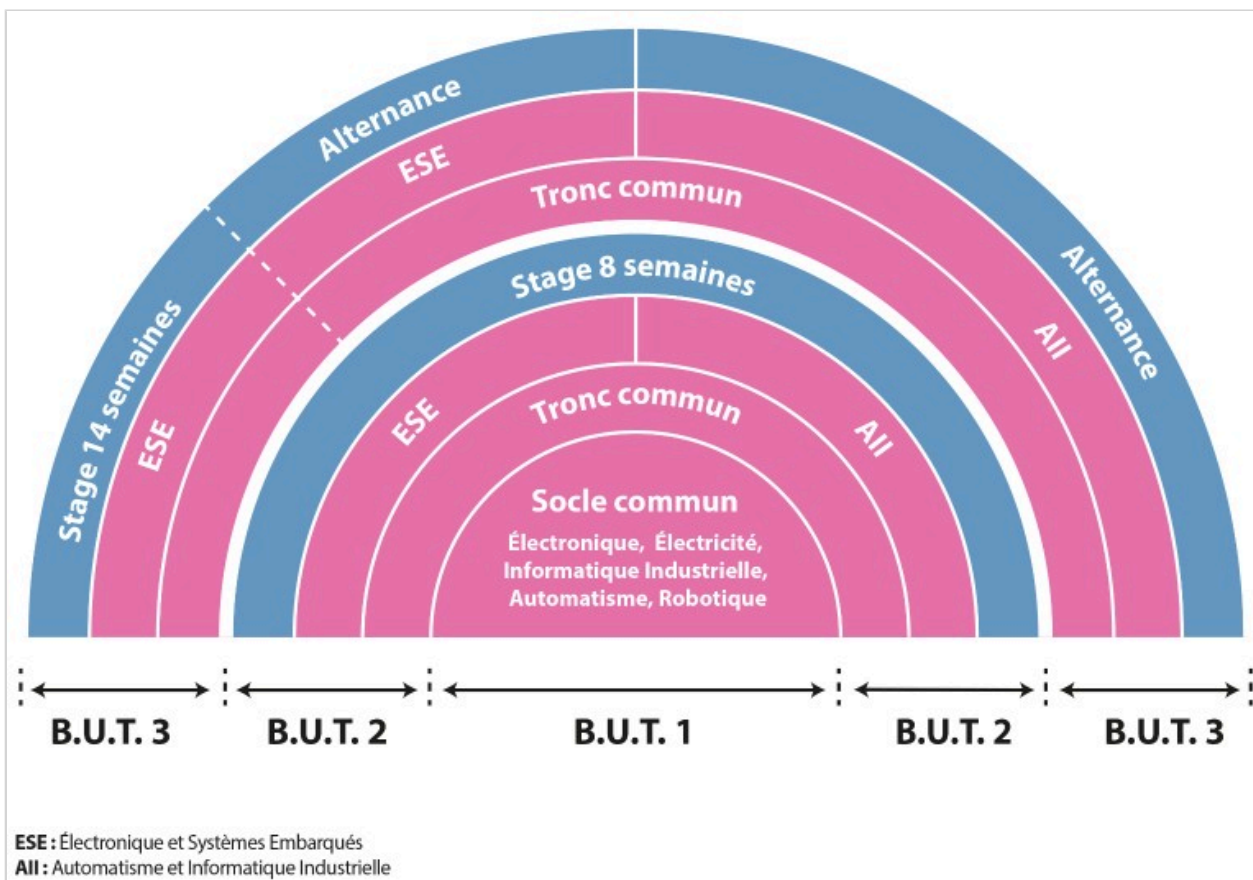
Alternance
ESE
Tronc commun
Stage 14 semaines
ESE
Stage 8 semaines
Alternance
AII
ESE
Tronc commun
AII
Socle commun
Électronique, Électricité, Informatique Industrielle, Automatisme, Robotique

B.U.T. 3
B.U.T. 2
B.U.T. 1
B.U.T. 2
B.U.T. 3

ESE : Électronique et Systèmes Embarqués
AII : Automatisme et Informatique Industrielle